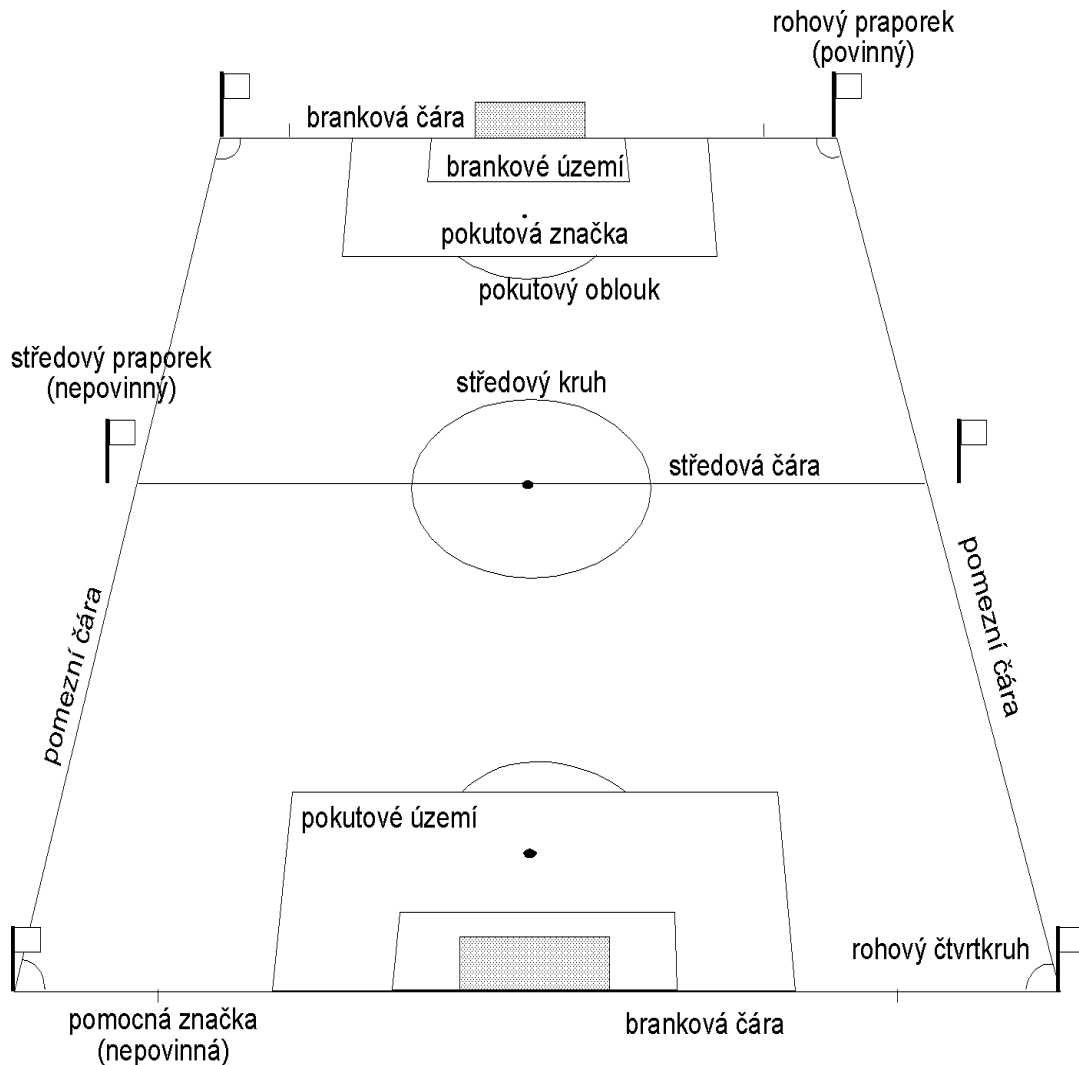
rohový praporek
(povinný)

branková čára

brankové území

pokutová značka

pokutový oblouk

středový praporek
(nepovinný)

středový kruh

středová čára

pomezní čára

pomezní čára

pokutové území

rohový čtvrtkruh

pomocná značka
(nepovinná)

branková čára